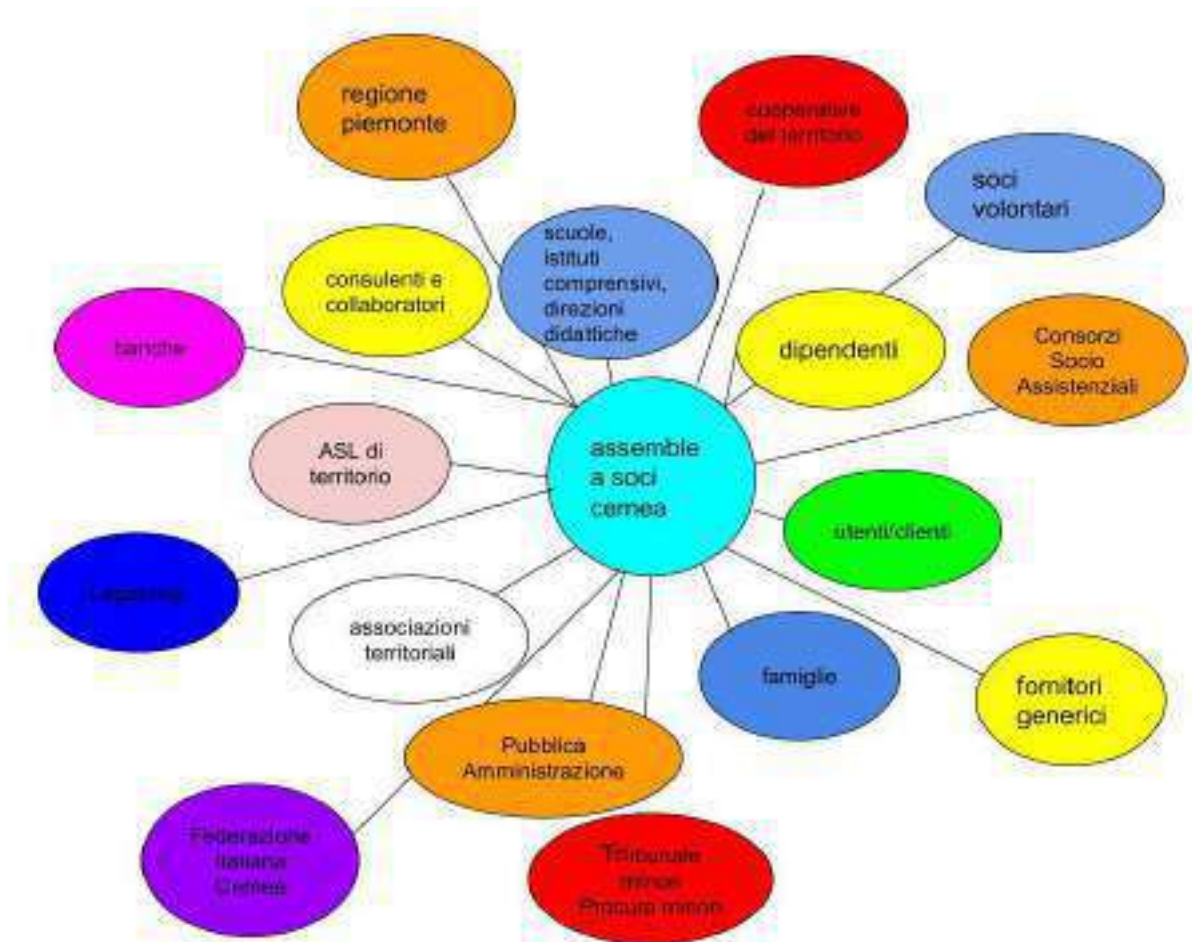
regione piemonte

cooperative del territorio

soci volontari

scuole, istituti comprensivi, direzioni didattiche

consulenti e collaboratori

banche

dipendenti

Consorzi Socio Assistenziali

ASL di territorio

assemblea soci cemea

utenti/clienti

Legacoop

associazioni territoriali

famiglie

fornitori generici

Pubblica Amministrazione

Federazione Italiana Cemea

Tribunale minori Procura minori